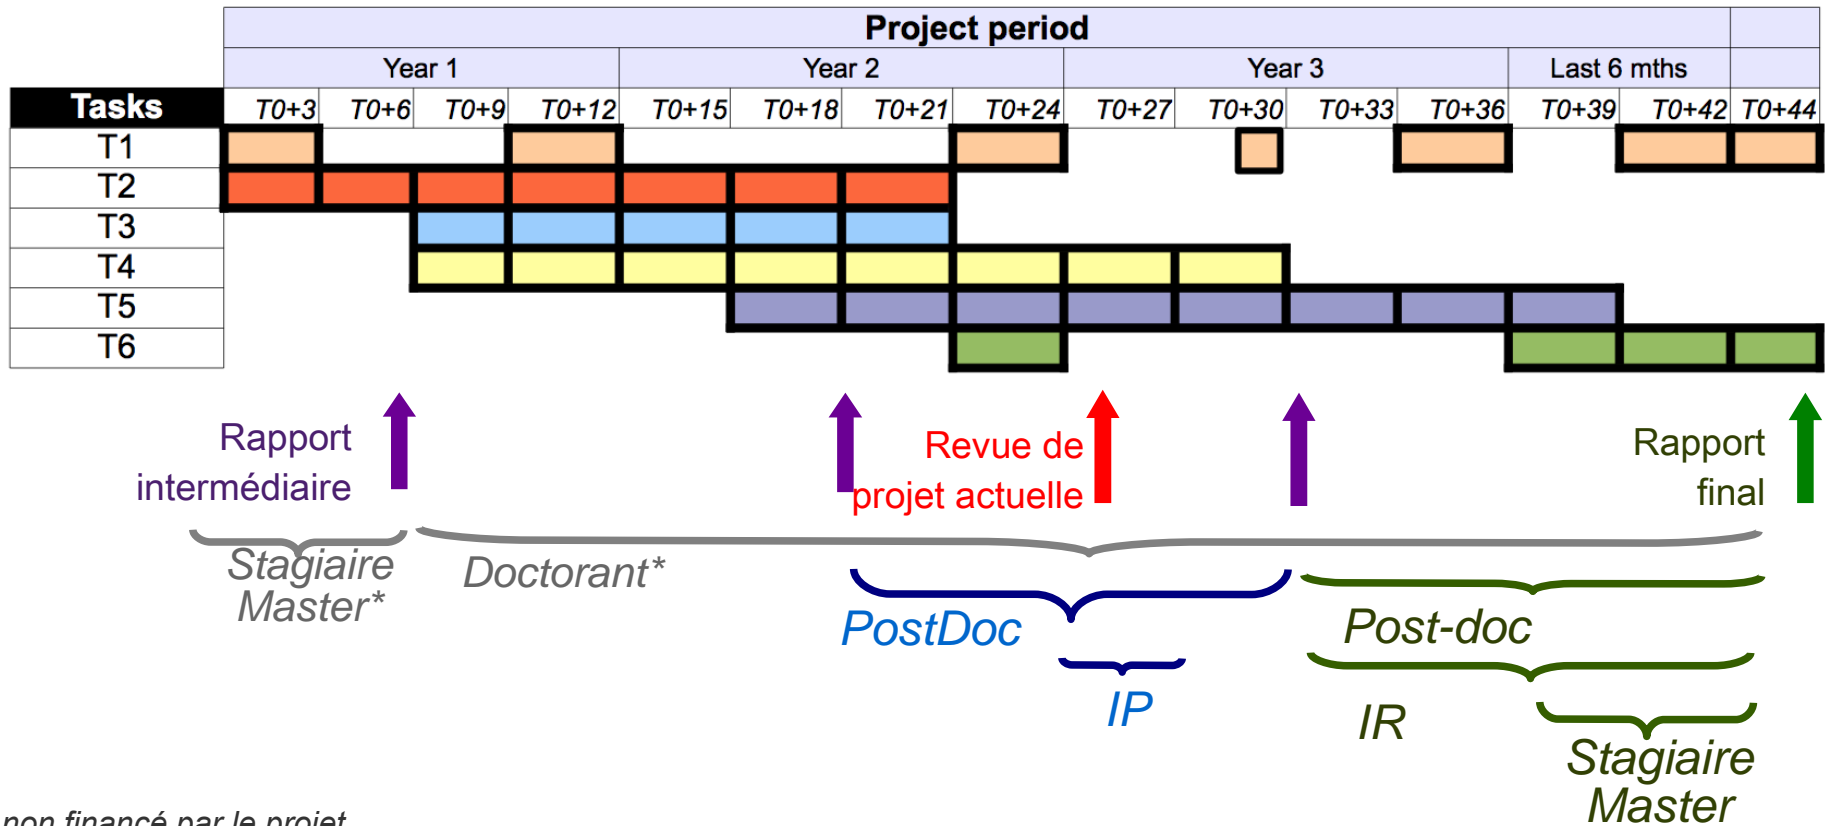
| | Project period | | | | | | | | | | | | | | |
|---|---|---|---|---|---|---|---|---|---|---|---|---|---|---|---|
| | Year 1 | | | | Year 2 | | | | Year 3 | | | | Last 6 mths | | |
| Tasks | T0+3 | T0+6 | T0+9 | T0+12 | T0+15 | T0+18 | T0+21 | T0+24 | T0+27 | T0+30 | T0+33 | T0+36 | T0+39 | T0+42 | T0+44 |
| T1 | | | | | | | | | | | | | | | |
| T2 | | | | | | | | | | | | | | | |
| T3 | | | | | | | | | | | | | | | |
| T4 | | | | | | | | | | | | | | | |
| T5 | | | | | | | | | | | | | | | |
| T6 | | | | | | | | | | | | | | | |

Rapport intermédiaire

Revue de projet actuelle

Rapport final

Stagiaire Master*

Doctorant*

PostDoc

IP

Post-doc

IR

Stagiaire Master

non financé par le projet